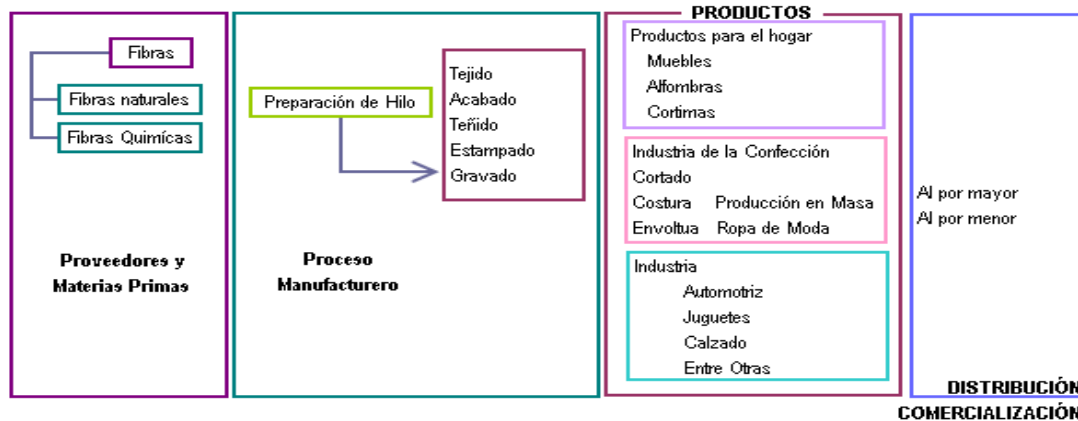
Fibras

Fibras naturales

Fibras Químicas

Proveedores y Materias Primas

Preparación de Hilo

Tejido
Acabado
Teñido
Estampado
Gravado

Proceso Manufacturero

PRODUCTOS

Productos para el hogar
Muebles
Alfombras
Cortimas

Industria de la Confección
Cortado
Costura Producción en Masa
Envoltua Ropa de Moda

Industria
Automotriz
Juguetes
Calzado
Entre Otras

Al por mayor
Al por menor

DISTRIBUCIÓN
COMERCIALIZACIÓN